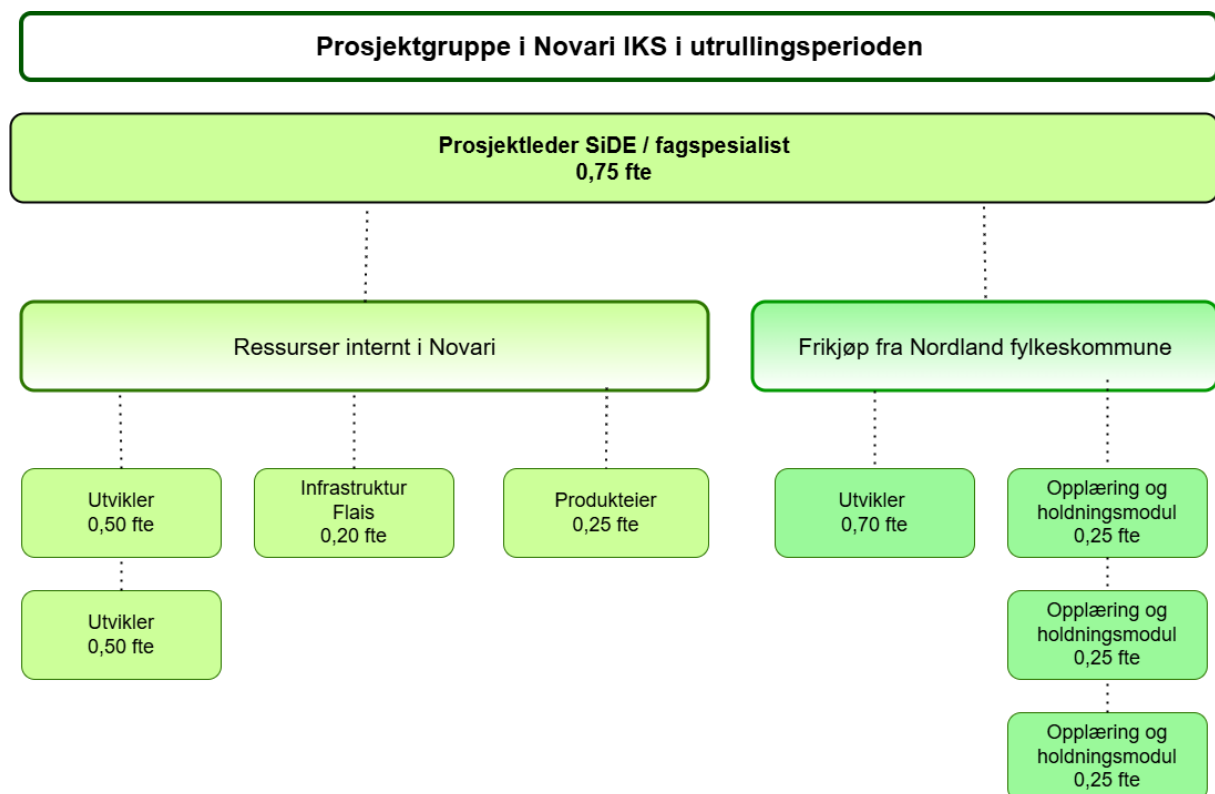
Prosjektgruppe i Novari IKS i utrullingsperioden

Prosjektleder SiDE / fagspesialist
0,75 fte

Ressurser internt i Novari

Frikjøp fra Nordland fylkeskommune

Utvikler
0,50 fte

Infrastruktur
Flais
0,20 fte

Produkteier
0,25 fte

Utvikler
0,70 fte

Opplæring og holdningsmodul
0,25 fte

Utvikler
0,50 fte

Opplæring og holdningsmodul
0,25 fte

Opplæring og holdningsmodul
0,25 fte